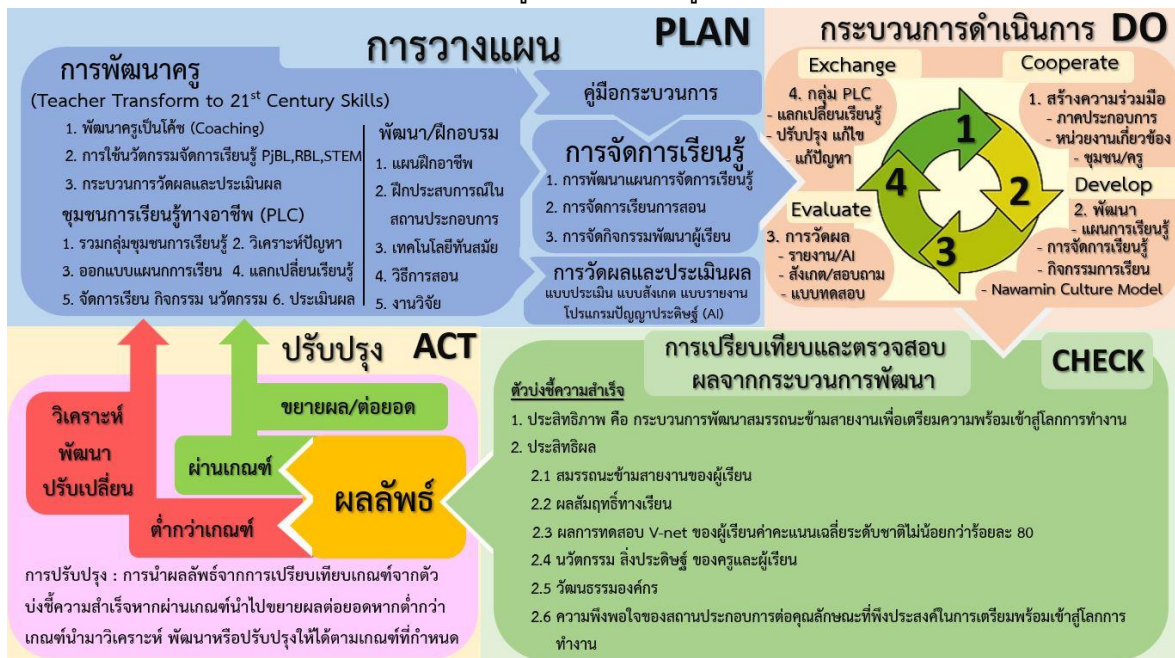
การวางแผน PLAN

การพัฒนาครู
(Teacher Transform to 21$^{st}$ Century Skills)
1. พัฒนาครูเป็นโค้ช (Coaching)
2. การใช้นวัตกรรมจัดการเรียนรู้ PjBL,RBL,STEM
3. กระบวนการวัดผลและประเมินผล
ชุมชนการเรียนรู้ทางอาชีพ (PLC)
1. รวมกลุ่มชุมชนการเรียนรู้ 2. วิเคราะห์ปัญหา
3. ออกแบบแผนการเรียน 4. แลกเปลี่ยนเรียนรู้
5. จัดการเรียน กิจกรรม นวัตกรรม 6. ประเมินผล

พัฒนา/ฝึกอบรม
1. แผนฝึกอาชีพ
2. ฝึกประสบการณ์ในสถานประกอบการ
3. เทคโนโลยีทันสมัย
4. วิธีการสอน
5. งานวิจัย

คู่มือกระบวนการ

การจัดการเรียนรู้
1. การพัฒนาแผนการจัดการเรียนรู้
2. การจัดการเรียนการสอน
3. การจัดกิจกรรมพัฒนาผู้เรียน

การวัดผลและประเมินผล
แบบประเมิน แบบสังเกต แบบรายงาน
โปรแกรมปัญญาประดิษฐ์ (AI)

กระบวนการดำเนินการ DO

Exchange
4. กลุ่ม PLC
- แลกเปลี่ยนเรียนรู้
- ปรับปรุง แก้ไข
- แก้ปัญหา

Cooperate
1. สร้างความร่วมมือ
- ภาคประกอบการ
- หน่วยงานเกี่ยวข้อง
- ชุมชน/ครู

1 2 3 4

Develop
2. พัฒนา
- แผนการเรียนรู้
- การจัดการเรียนรู้
- กิจกรรมการเรียน
- Nawamin Culture Model

Evaluate
3. การวัดผล
- รายงาน/AI
- สังเกต/สอบถาม
- แบบทดสอบ

ปรับปรุง ACT

วิเคราะห์
พัฒนา
ปรับเปลี่ยน

ขยายผล/ต่อยอด
ผ่านเกณฑ์
ผลลัพธ์
ต่ำกว่าเกณฑ์

การปรับปรุง : การนำผลลัพธ์จากการเปรียบเทียบเกณฑ์จากตัวบ่งชี้ความสำเร็จหากผ่านเกณฑ์นำไปขยายผลต่อยอดหากต่ำกว่าเกณฑ์นำมาวิเคราะห์ พัฒนาหรือปรับปรุงให้ได้ตามเกณฑ์ที่กำหนด

การเปรียบเทียบและตรวจสอบ
ผลจากกระบวนการพัฒนา
CHECK

ตัวบ่งชี้ความสำเร็จ
1. ประสิทธิภาพ คือ กระบวนการพัฒนาสมรรถนะข้ามสายงานเพื่อเตรียมความพร้อมเข้าสู่โลกการทำงาน
2. ประสิทธิผล
2.1 สมรรถนะข้ามสายงานของผู้เรียน
2.2 ผลสัมฤทธิ์ทางเรียน
2.3 ผลการทดสอบ V-net ของผู้เรียนค่าคะแนนเฉลี่ยระดับชาติไม่น้อยกว่าร้อยละ 80
2.4 นวัตกรรม สิ่งประดิษฐ์ ของครูและผู้เรียน
2.5 วัฒนธรรมองค์กร
2.6 ความพึงพอใจของสถานประกอบการต่อคุณลักษณะที่พึงประสงค์ในการเตรียมพร้อมเข้าสู่โลกการทำงาน